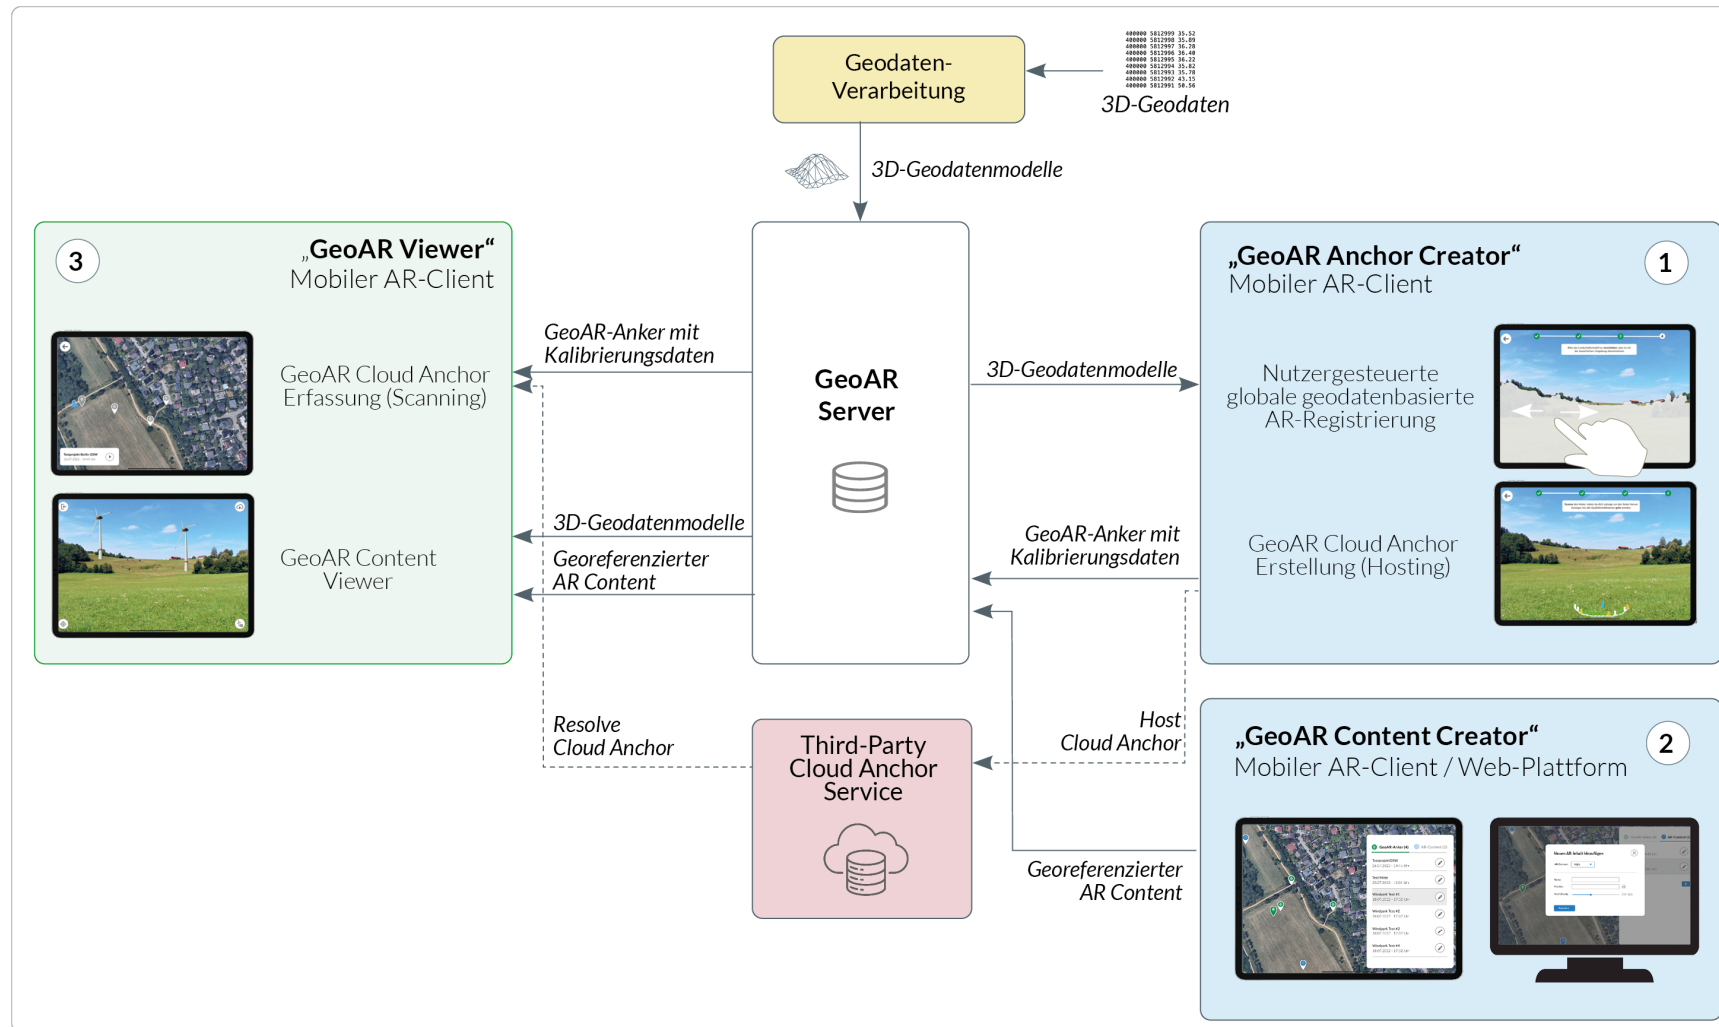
Geodaten-Verarbeitung

400000 5812999 35.52
400000 5812998 35.89
400000 5812997 36.28
400000 5812996 36.40
400000 5812995 36.22
400000 5812994 35.82
400000 5812993 35.78
400000 5812992 43.15
400000 5812991 50.56

3D-Geodaten

3D-Geodatenmodelle

3

„GeoAR Viewer“
Mobiler AR-Client

GeoAR Cloud Anchor Erfassung (Scanning)

GeoAR Content Viewer

GeoAR-Anker mit Kalibrierungsdaten

3D-Geodatenmodelle

Georeferenzierter AR Content

GeoAR Server

3D-Geodatenmodelle

GeoAR-Anker mit Kalibrierungsdaten

„GeoAR Anchor Creator“
Mobiler AR-Client

1

Nutzergesteuerte globale geodatenbasierte AR-Registrierung

GeoAR Cloud Anchor Erstellung (Hosting)

Resolve Cloud Anchor

Third-Party Cloud Anchor Service

Host Cloud Anchor

Georeferenzierter AR Content

„GeoAR Content Creator“
Mobiler AR-Client / Web-Plattform

2